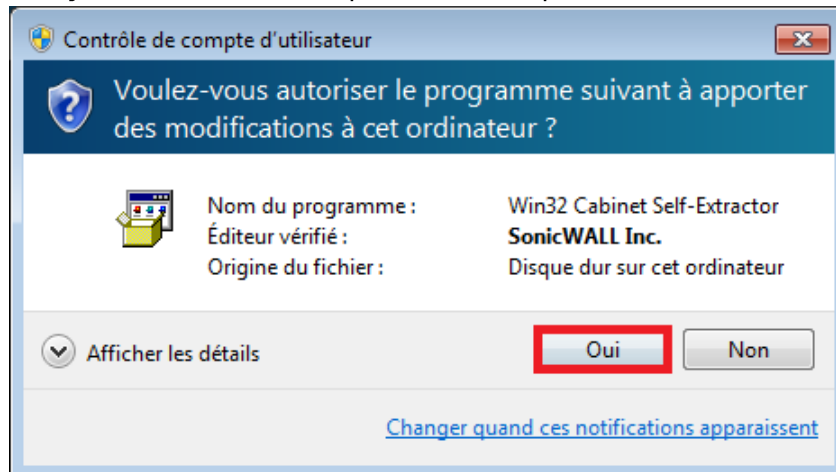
Contrôle de compte d'utilisateur

Voulez-vous autoriser le programme suivant à apporter des modifications à cet ordinateur ?

| | |
|---|---|
| Nom du programme : | Win32 Cabinet Self-Extractor |
| Éditeur vérifié : | SonicWALL Inc. |
| Origine du fichier : | Disque dur sur cet ordinateur |

Afficher les détails

Oui

Non

Changer quand ces notifications apparaissent